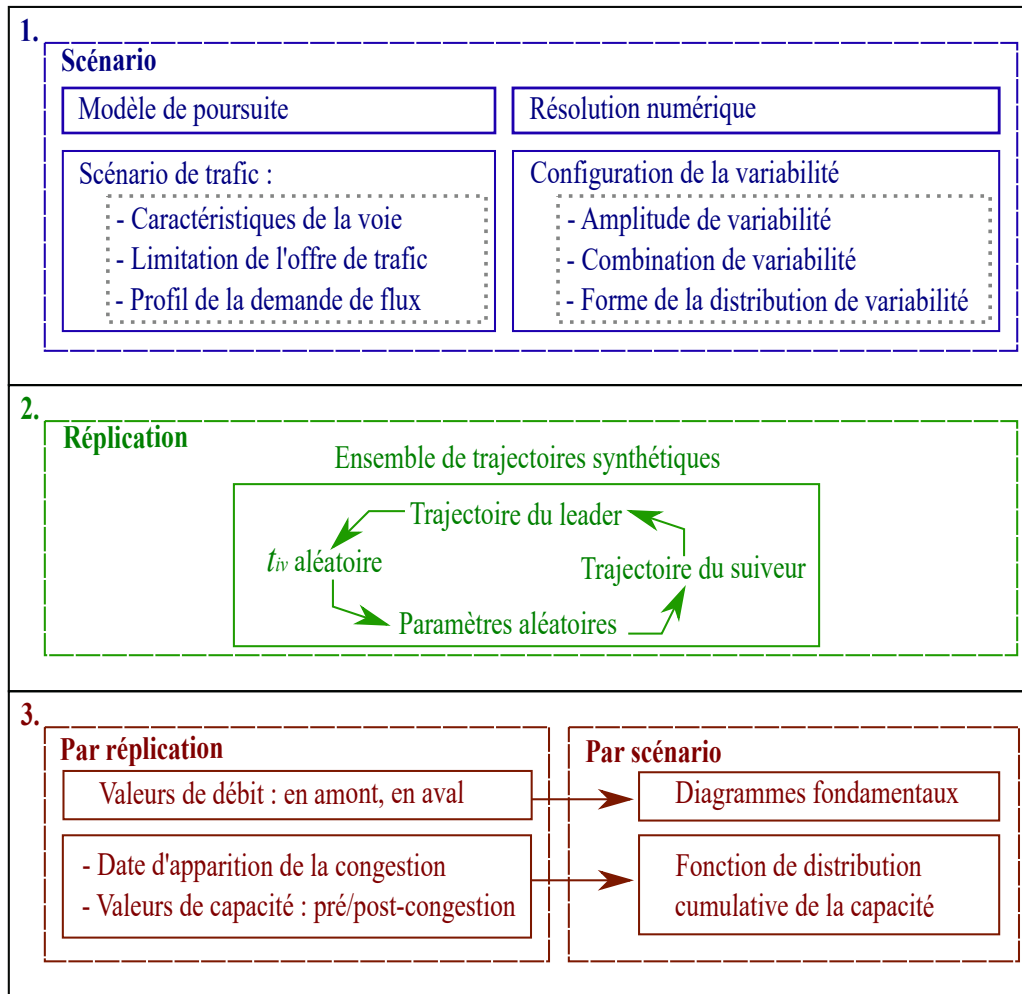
1.

Scénario

Modèle de poursuite

Résolution numérique

Scénario de trafic :

- Caractéristiques de la voie
- Limitation de l'offre de trafic
- Profil de la demande de flux

Configuration de la variabilité

- Amplitude de variabilité
- Combination de variabilité
- Forme de la distribution de variabilité

2.

Réplication

Ensemble de trajectoires synthétiques

Trajectoire du leader

$t_{iv}$ aléatoire

Trajectoire du suiveur

Paramètres aléatoires

3.

Par réplication

Valeurs de débit : en amont, en aval

- Date d'apparition de la congestion
- Valeurs de capacité : pré/post-congestion

Par scénario

Diagrammes fondamentaux

Fonction de distribution cumulative de la capacité